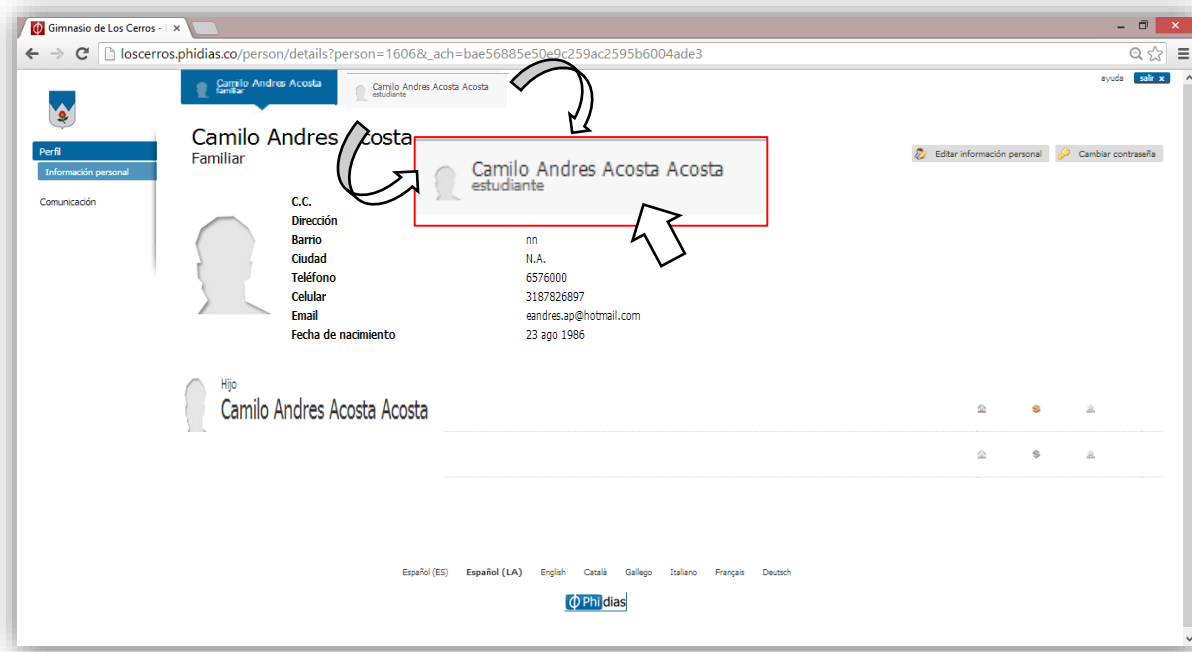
Gimnasio de Los Cerros - ×

loscerros.phidias.co/person/details?person=1606&_ach=bae56885e50e9c259ac2595b6004ade3

Camilo Andres Acosta
familiar

Camilo Andres Acosta Acosta
estudiante

ayuda salir ×

Perfil
Información personal
Comunicación

Camilo Andres Acosta
Familiar

Camilo Andres Acosta Acosta
estudiante

Editar información personal
Cambiar contraseña

| | |
|---|---|
| C.C. | |
| Dirección | |
| Barrio | nn |
| Ciudad | N.A. |
| Teléfono | 6576000 |
| Celular | 3187826897 |
| Email | eandres.ap@hotmail.com |
| Fecha de nacimiento | 23 ago 1986 |

Hijo
Camilo Andres Acosta Acosta

Español (ES) Español (LA) English Català Gallego Italiano Français Deutsch

Phidias